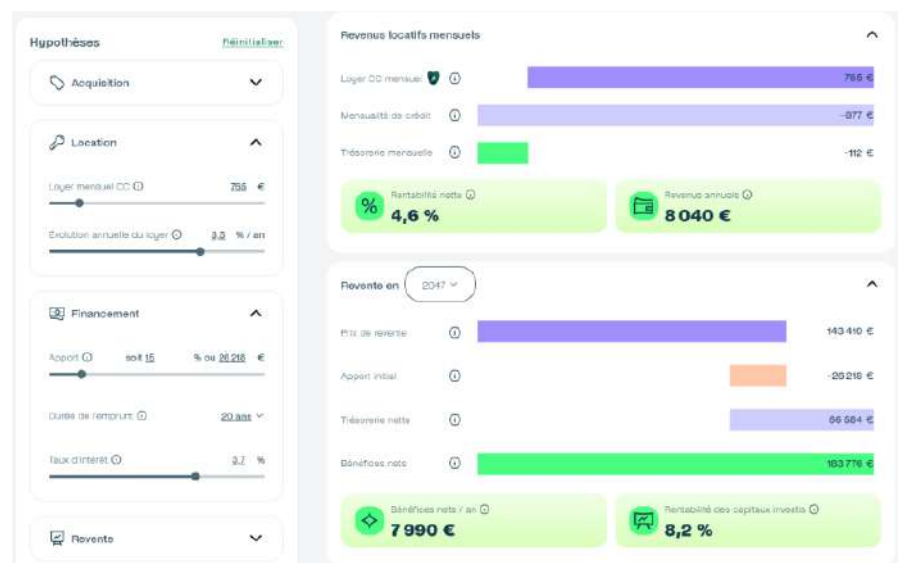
Hypothèses

Réinitialiser

Acquisition

Location

Loyer mensuel CC ⓘ 755 €

Évolution annuelle du loyer ⓘ 3,2 % / an

Financement

Apport ⓘ soit 15 % ou 26 218 €

Durée de l'emprunt ⓘ 20 ans

Taux d'intérêt ⓘ 3,7 %

Revente

Revenus locatifs mensuels

Loyer CC mensuel ⓘ 755 €

Mensualité de crédit ⓘ -877 €

Trésorerie mensuelle ⓘ -112 €

Rentabilité nette ⓘ
4,6 %

Revenus annuels ⓘ
8 040 €

Revente en 2047

Prix de revente ⓘ 143 410 €

Apport initial ⓘ -26 218 €

Trésorerie nette ⓘ 66 584 €

Bénéfices nets ⓘ 183 776 €

Bénéfices nets / an ⓘ
7 990 €

Rentabilité des capitaux investis ⓘ
8,2 %